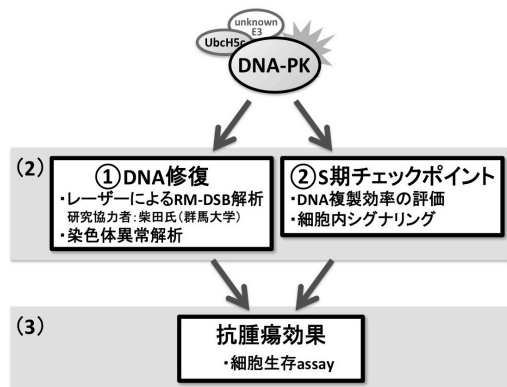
unknown E3

UbcH5c

DNA-PK

(2)

①DNA修復

・レーザーによるRM-DSB解析

研究協力者：柴田氏（群馬大学）

・染色体異常解析

②S期チェックポイント

・DNA複製効率の評価

・細胞内シグナリング

(3)

抗腫瘍効果

・細胞生存assay